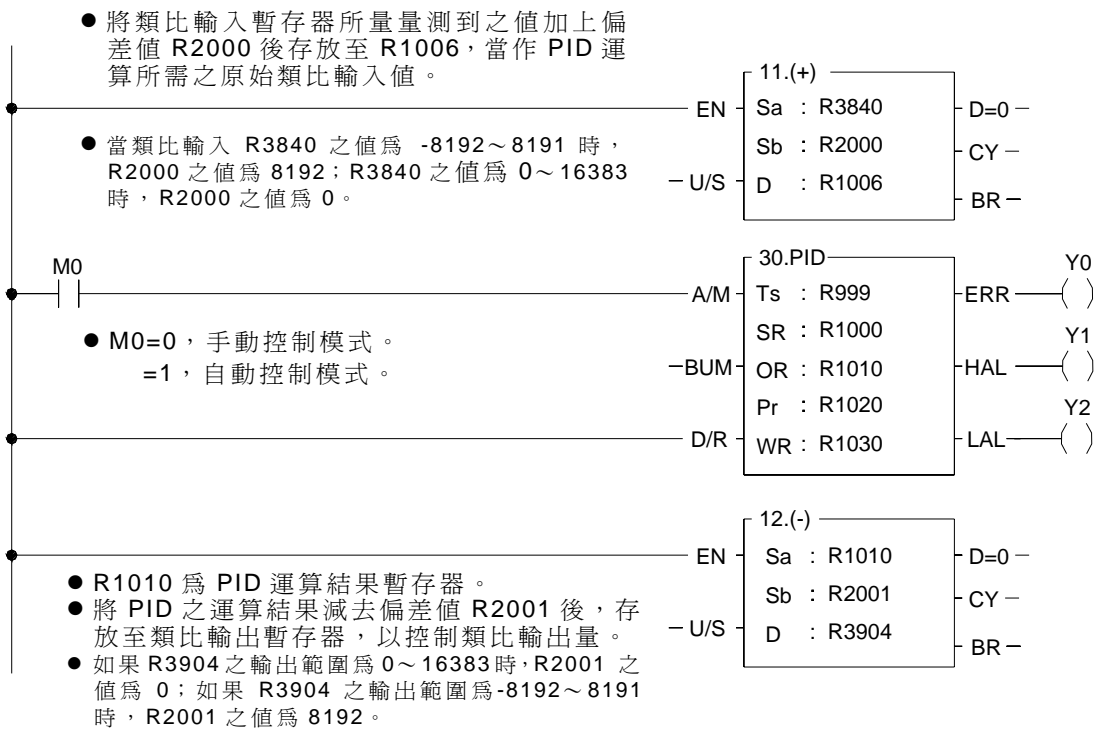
● 將類比輸入暫存器所量量測到之值加上偏差值 R2000 後存放至 R1006，當作 PID 運算所需之原始類比輸入值。

11.(+)
EN
Sa : R3840
D=0
Sb : R2000
CY
U/S
D : R1006
BR

● 當類比輸入 R3840 之值為 -8192～8191 時，R2000 之值為 8192；R3840 之值為 0～16383 時，R2000 之值為 0。

M0
30.PID
A/M
Ts : R999
ERR
Y0
SR : R1000
Y1
BUM
OR : R1010
HAL
Pr : R1020
Y2
D/R
WR : R1030
LAL

● M0=0，手動控制模式。
=1，自動控制模式。

12.(-)
EN
Sa : R1010
D=0
Sb : R2001
CY
U/S
D : R3904
BR

● R1010 為 PID 運算結果暫存器。
● 將 PID 之運算結果減去偏差值 R2001 後，存放至類比輸出暫存器，以控制類比輸出量。
● 如果 R3904 之輸出範圍為 0～16383 時，R2001 之值為 0；如果 R3904 之輸出範圍為-8192～8191 時，R2001 之值為 8192。